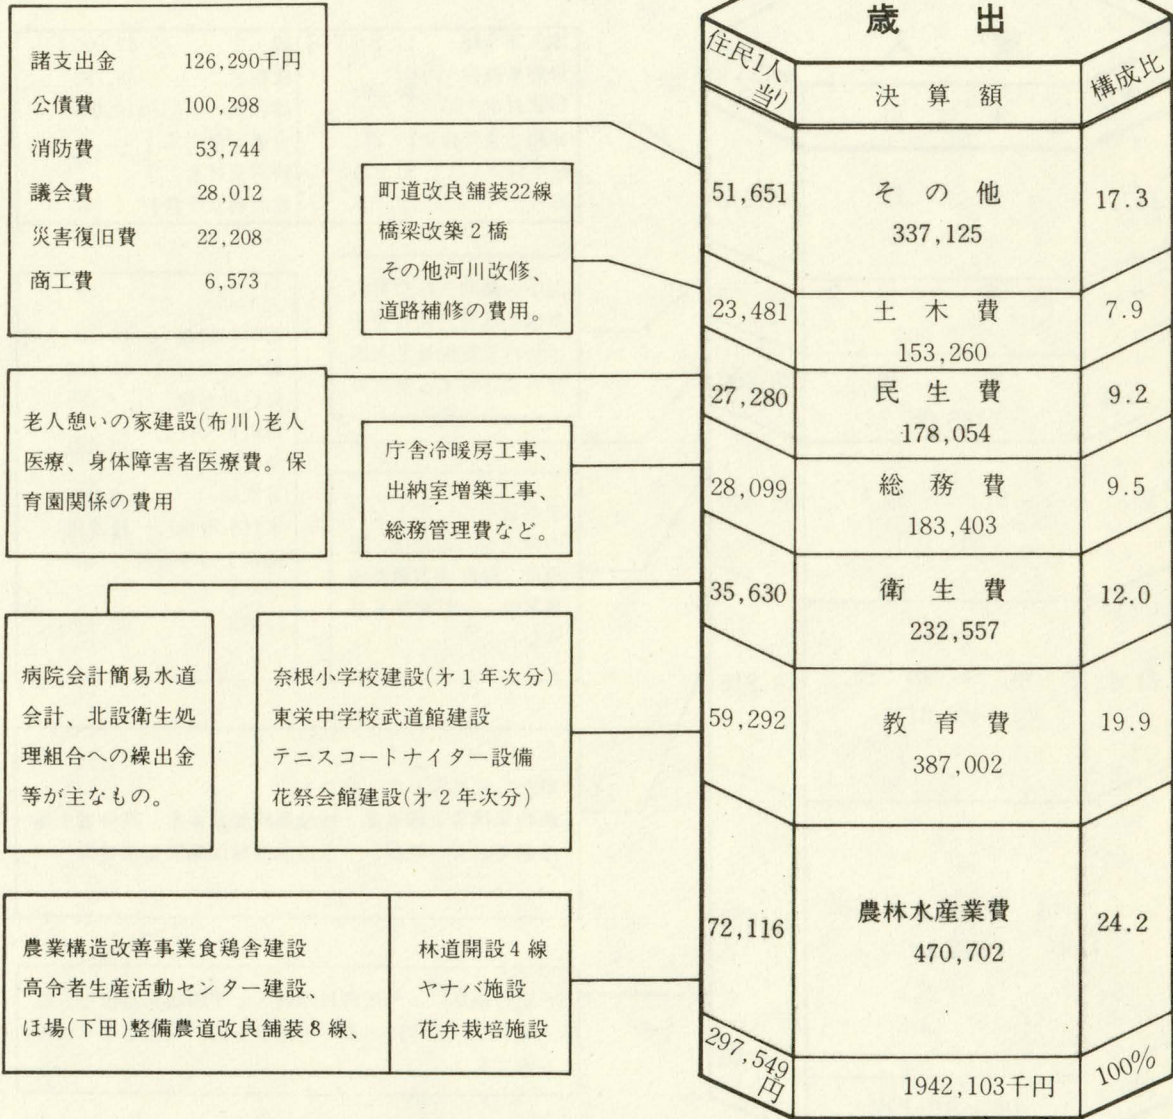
諸支出金 126,290千円
公債費 100,298
消防費 53,744
議会費 28,012
災害復旧費 22,208
商工費 6,573

町道改良舗装22線
橋梁改築2橋
その他河川改修、
道路補修の費用。

老人憩いの家建設(布川)老人医療、身体障害者医療費。保育園関係の費用

庁舎冷暖房工事、
出納室増築工事、
総務管理費など。

病院会計簡易水道会計、北設衛生処理組合への繰出金等が主なもの。

奈根小学校建設(オ1年次分)
東栄中学校武道館建設
テニスコートナイター設備
花祭会館建設(オ2年次分)

農業構造改善事業食鶏舎建設
高令者生産活動センター建設、
ほ場(下田)整備農道改良舗装8線、

林道開設4線
ヤナバ施設
花弁栽培施設

歳 出

| 住民1人当り | 決算額 | 構成比 |
|---|---|---|
| 51,651 | その他 337,125 | 17.3 |
| 23,481 | 土木費 153,260 | 7.9 |
| 27,280 | 民生費 178,054 | 9.2 |
| 28,099 | 総務費 183,403 | 9.5 |
| 35,630 | 衛生費 232,557 | 12.0 |
| 59,292 | 教育費 387,002 | 19.9 |
| 72,116 | 農林水産業費 470,702 | 24.2 |
| 297,549円 | 1942,103千円 | 100% |